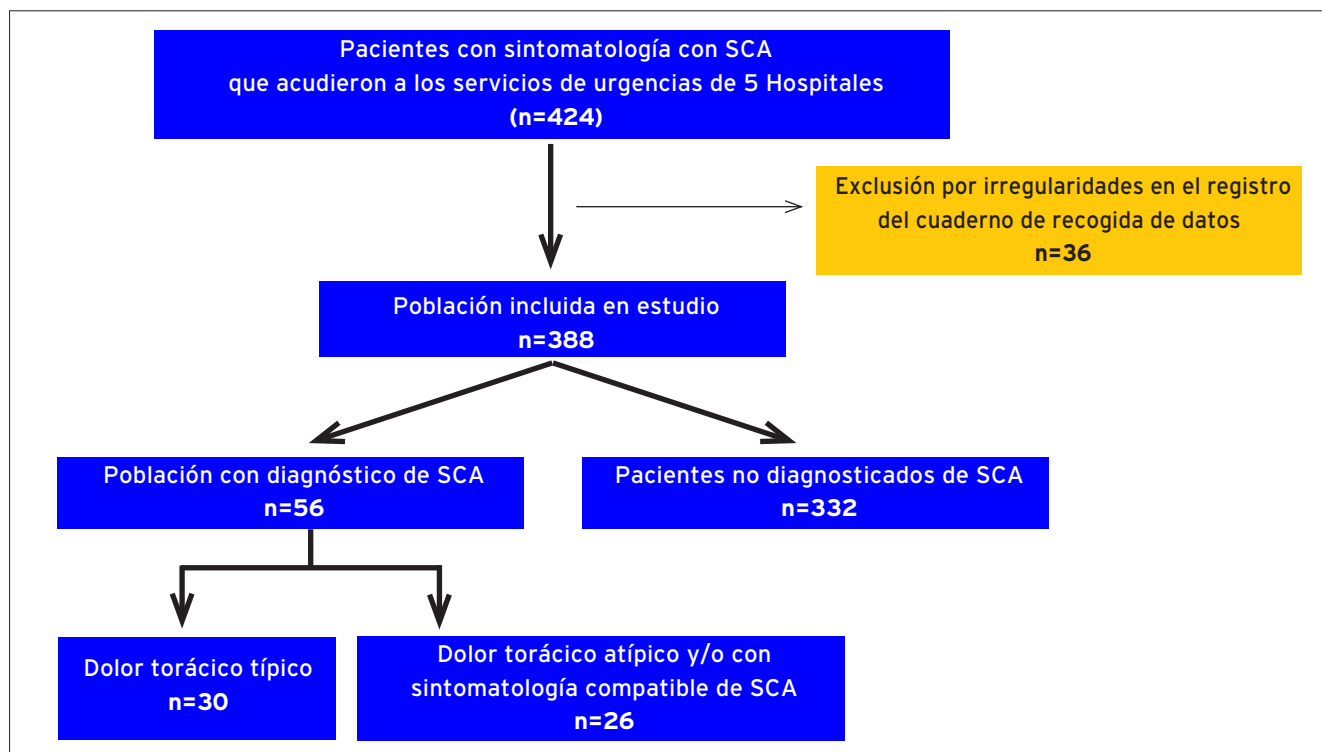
Pacientes con sintomatología con SCA
que acudieron a los servicios de urgencias de 5 Hospitales
(n=424)

Exclusión por irregularidades en el registro
del cuaderno de recogida de datos
n=36

Población incluida en estudio
n=388

Población con diagnóstico de SCA
n=56

Pacientes no diagnosticados de SCA
n=332

Dolor torácico típico
n=30

Dolor torácico atípico y/o con
sintomatología compatible de SCA
n=26